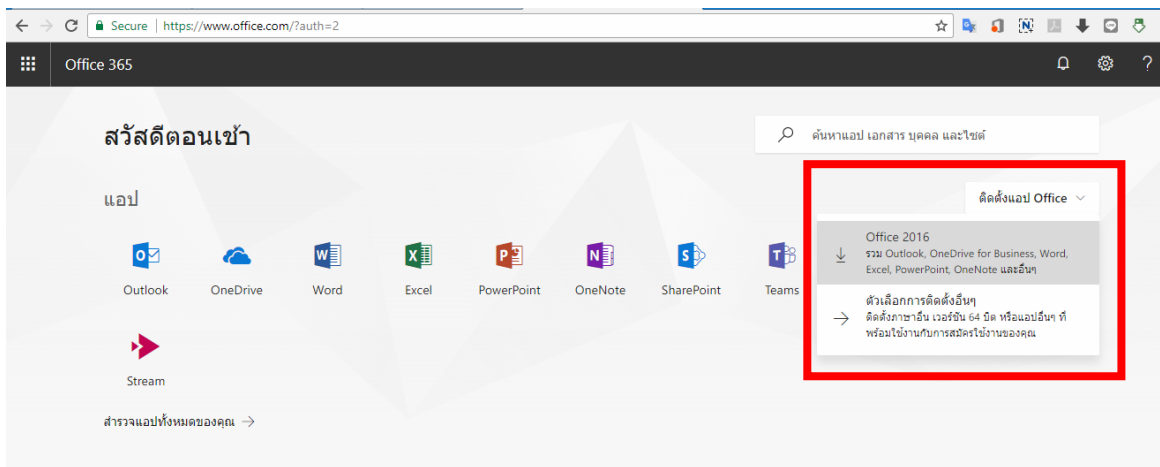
Secure | https://www.office.com/?auth=2

Office 365

?

สวัสดีตอนเช้า

ค้นหาแอป เอกสาร บุคคล และไซต์

แอป

ติดตั้งแอป Office

Outlook
OneDrive
Word
Excel
PowerPoint
OneNote
SharePoint
Teams

Office 2016
รวม Outlook, OneDrive for Business, Word, Excel, PowerPoint, OneNote และอื่นๆ

ตัวเลือกการติดตั้งอื่นๆ
ติดตั้งภาษาอื่น เวอร์ชัน 64 บิต หรือแอปอื่นๆ ที่พร้อมใช้งานกับการสมัครใช้งานของคุณ

Stream

สำรวจแอปทั้งหมดของคุณ →